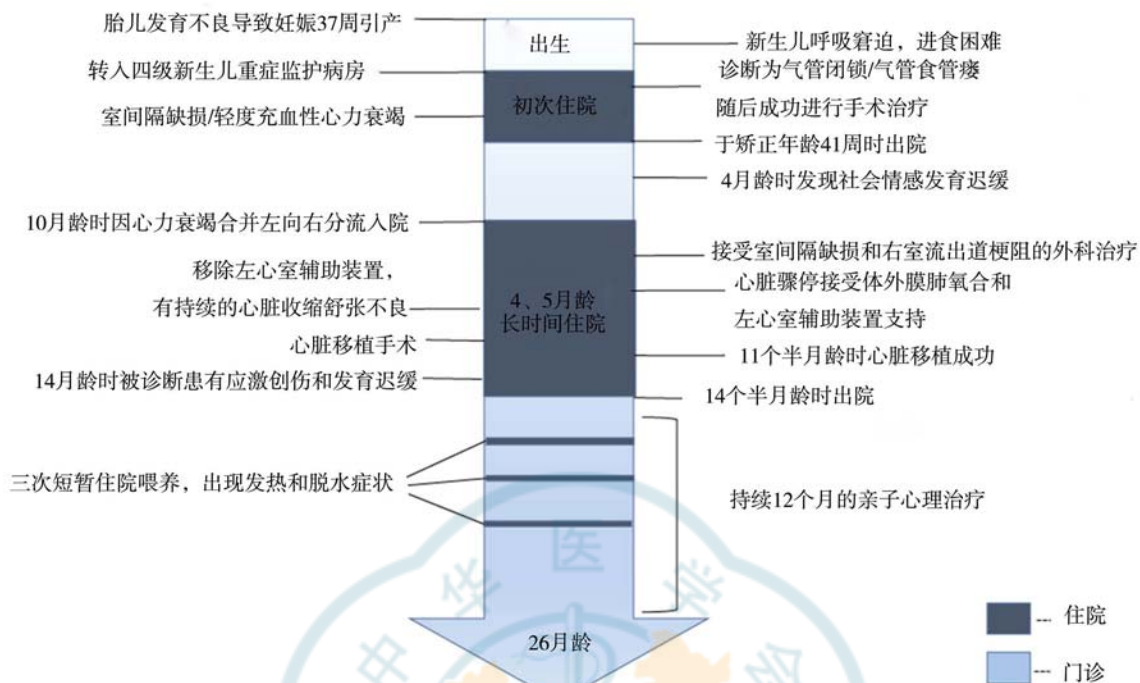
胎儿发育不良导致妊娠37周引产

出生

新生儿呼吸窘迫，进食困难

转入四级新生儿重症监护病房

初次住院

诊断为气管闭锁/气管食管瘘

室间隔缺损/轻度充血性心力衰竭

随后成功进行手术治疗

于矫正年龄41周时出院

4月龄时发现社会情感发育迟缓

10月龄时因心力衰竭合并左向右分流入院

接受室间隔缺损和右室流出道梗阻的外科治疗

移除左心室辅助装置，

心脏骤停接受体外膜肺氧合和

有持续的心脏收缩舒张不良

4、5月龄
长时间住院

左心室辅助装置支持

心脏移植手术

11个半月龄时心脏移植成功

14月龄时被诊断患有应激创伤和发育迟缓

14个半月龄时出院

三次短暂住院喂养，出现发热和脱水症状

持续12个月的亲子心理治疗

26月龄

--- 住院

--- 门诊